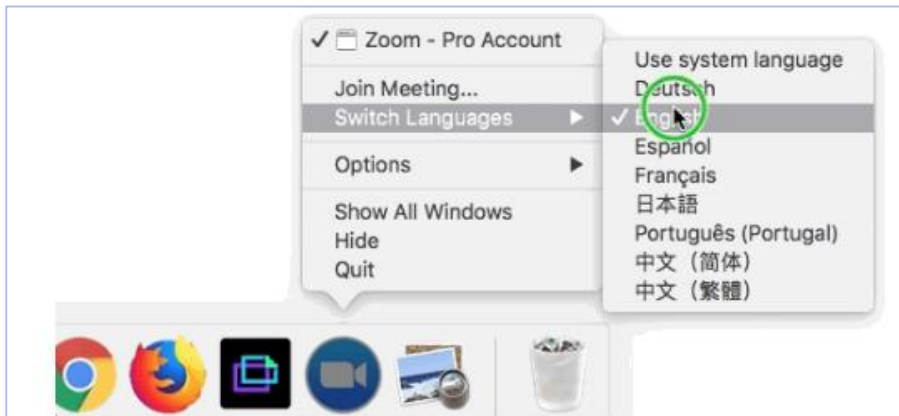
✓ Zoom - Pro Account

Join Meeting...
Switch Languages ▶

Options ▶

Show All Windows
Hide
Quit

Use system language
Deutsch
✓ English
Español
Français
日本語
Português (Portugal)
中文（简体）
中文（繁體）